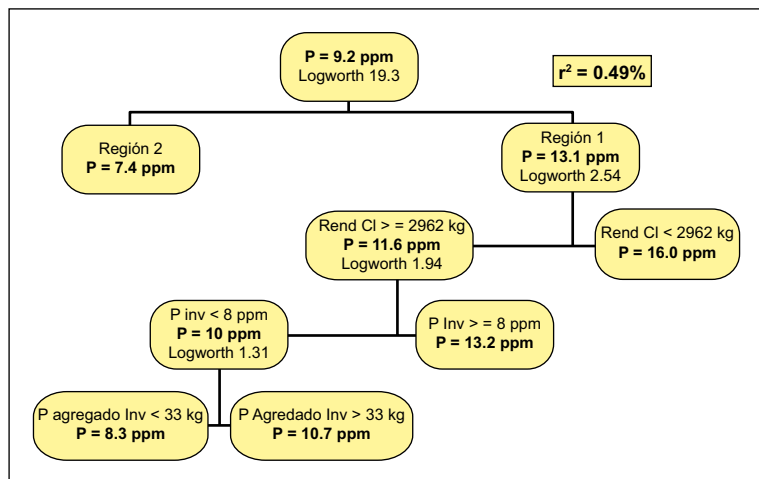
P = 9.2 ppm
Logworth 19.3

$r^2$ = 0.49%

Región 2
P = 7.4 ppm

Región 1
P = 13.1 ppm
Logworth 2.54

Rend Cl > = 2962 kg
P = 11.6 ppm
Logworth 1.94

Rend Cl < 2962 kg
P = 16.0 ppm

P inv < 8 ppm
P = 10 ppm
Logworth 1.31

P Inv > = 8 ppm
P = 13.2 ppm

P agregado Inv < 33 kg
P = 8.3 ppm

P Agredado Inv > 33 kg
P = 10.7 ppm